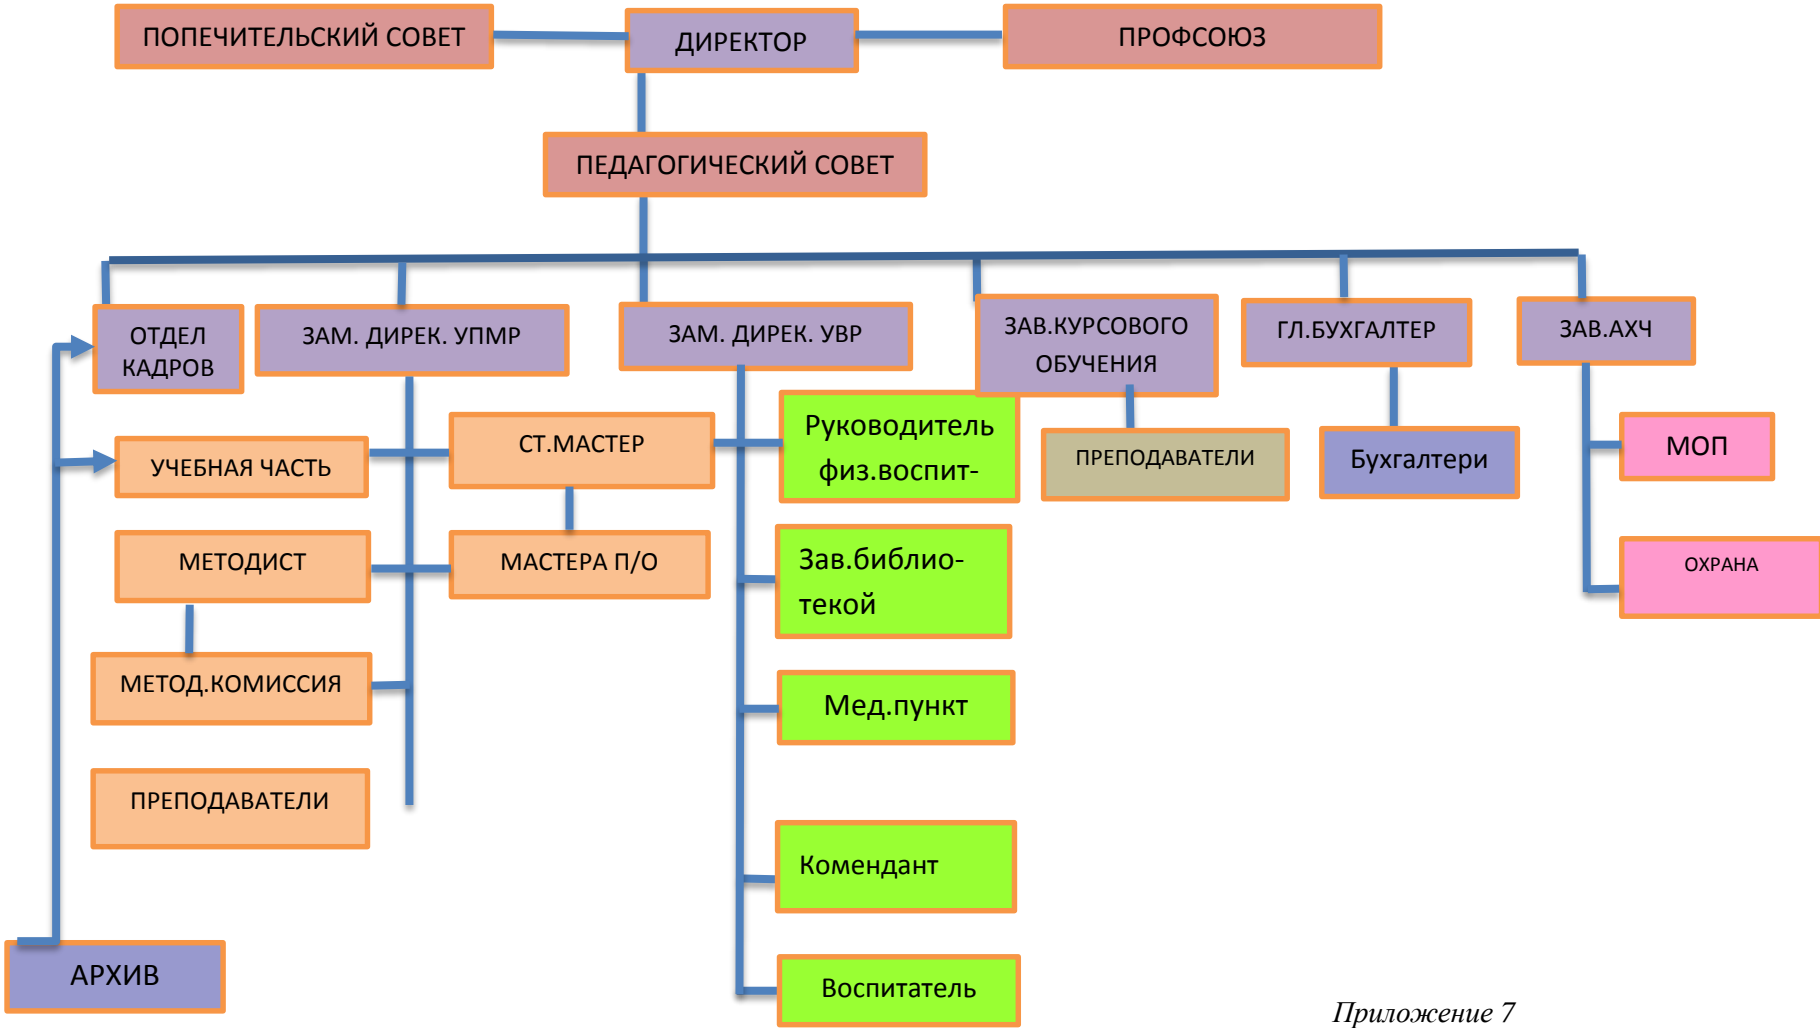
ПОПЕЧИТЕЛЬСКИЙ СОВЕТ

ДИРЕКТОР

ПРОФСОЮЗ

ПЕДАГОГИЧЕСКИЙ СОВЕТ

ОТДЕЛ КАДРОВ

ЗАМ. ДИРЕК. УПМР

ЗАМ. ДИРЕК. УВР

ЗАВ.КУРСОВОГО ОБУЧЕНИЯ

ГЛ.БУХГАЛТЕР

ЗАВ.АХЧ

УЧЕБНАЯ ЧАСТЬ

СТ.МАСТЕР

Руководитель физ.воспит-

ПРЕПОДАВАТЕЛИ

Бухгалтери

МОП

МЕТОДИСТ

МАСТЕРА П/О

Зав.библиотекой

ОХРАНА

МЕТОД.КОМИССИЯ

Мед.пункт

ПРЕПОДАВАТЕЛИ

Комендант

АРХИВ

Воспитатель

Приложение 7